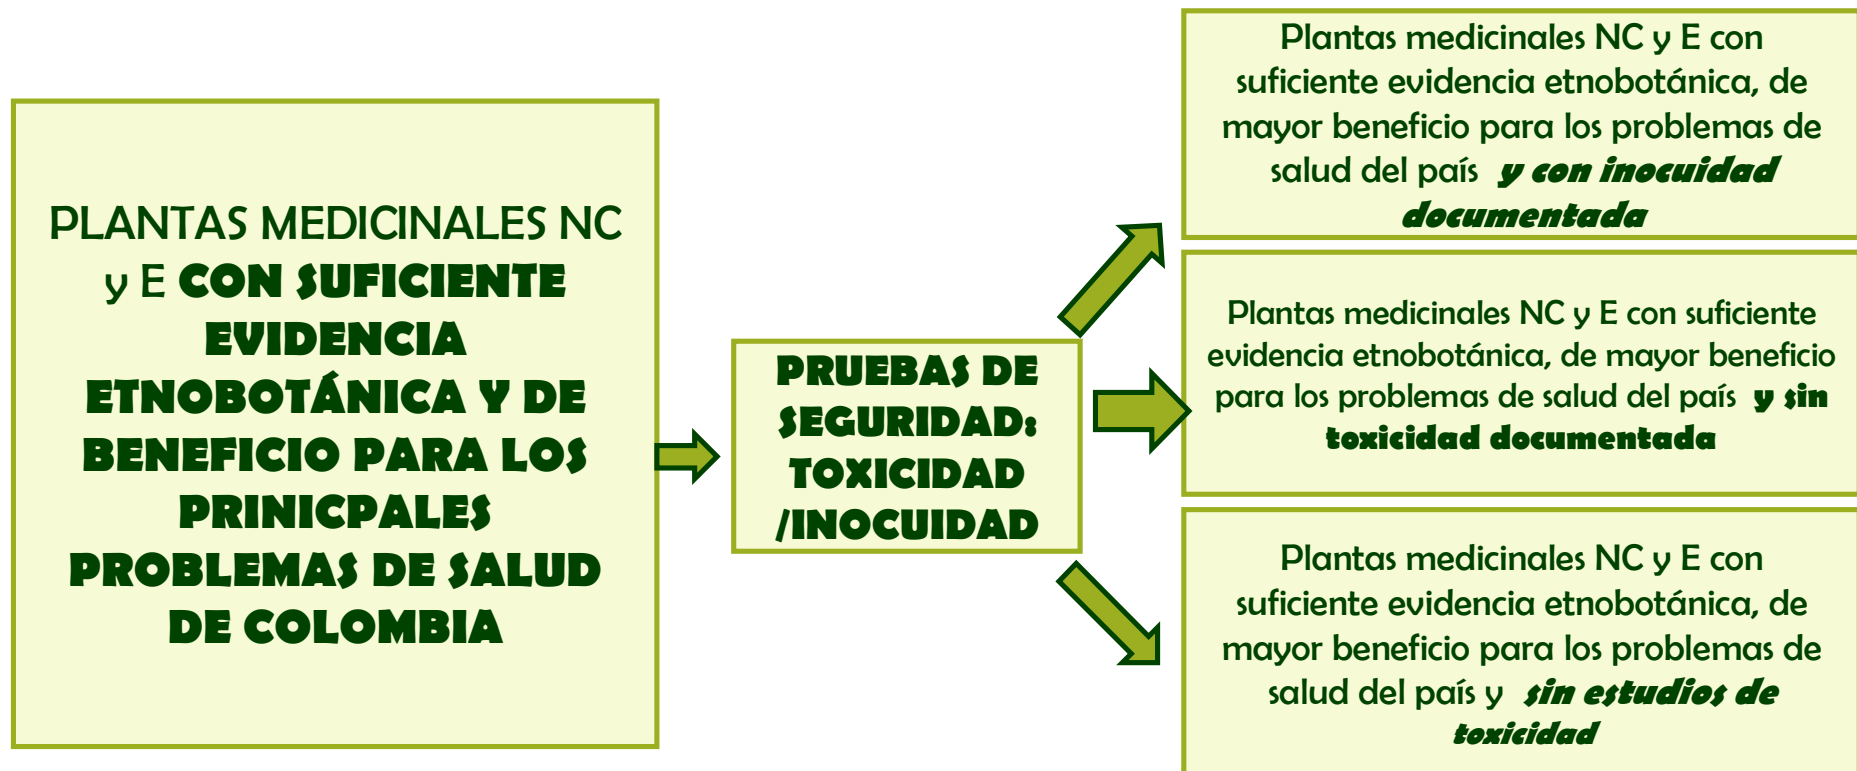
PLANTAS MEDICINALES NC y E CON SUFICIENTE EVIDENCIA ETNOBOTÁNICA Y DE BENEFICIO PARA LOS PRINICPALES PROBLEMAS DE SALUD DE COLOMBIA

PRUEBAS DE SEGURIDAD: TOXICIDAD /INOCUIDAD

Plantas medicinales NC y E con suficiente evidencia etnobotánica, de mayor beneficio para los problemas de salud del país y con inocuidad documentada

Plantas medicinales NC y E con suficiente evidencia etnobotánica, de mayor beneficio para los problemas de salud del país y sin toxicidad documentada

Plantas medicinales NC y E con suficiente evidencia etnobotánica, de mayor beneficio para los problemas de salud del país y sin estudios de toxicidad